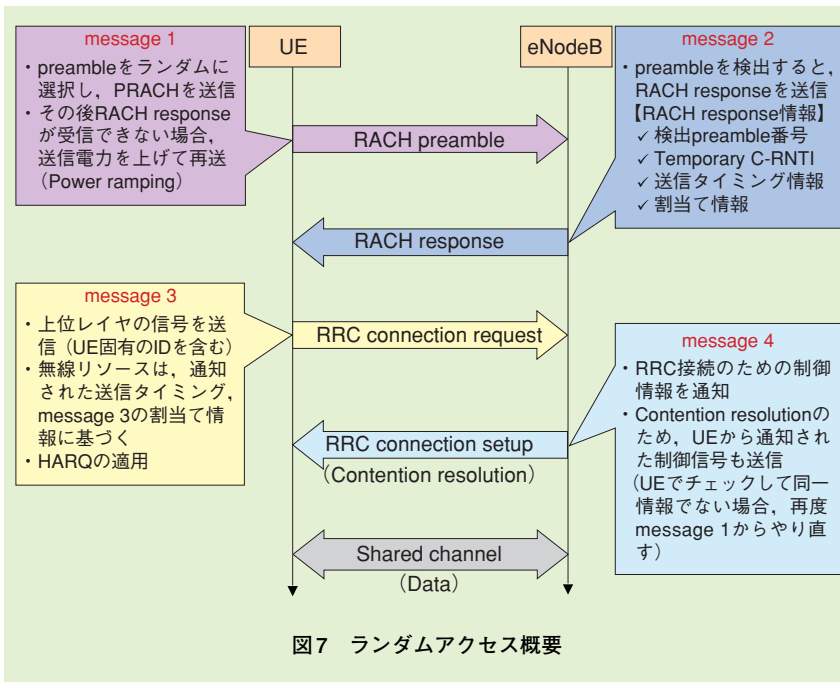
message 1
・preambleをランダムに選択し，PRACHを送信
・その後RACH responseが受信できない場合，送信電力を上げて再送（Power ramping）

UE

eNodeB

message 2
・preambleを検出すると，RACH responseを送信
【RACH response情報】
✓ 検出preamble番号
✓ Temporary C-RNTI
✓ 送信タイミング情報
✓ 割当て情報

RACH preamble

RACH response

message 3
・上位レイヤの信号を送信（UE固有のIDを含む）
・無線リソースは，通知された送信タイミング，message 3の割当て情報に基づく
・HARQの適用

RRC connection request

message 4
・RRC接続のための制御情報を通知
・Contention resolutionのため，UEから通知された制御信号も送信（UEでチェックして同一情報でない場合，再度message 1からやり直す）

RRC connection setup
（Contention resolution）

Shared channel
（Data）

図7　ランダムアクセス概要